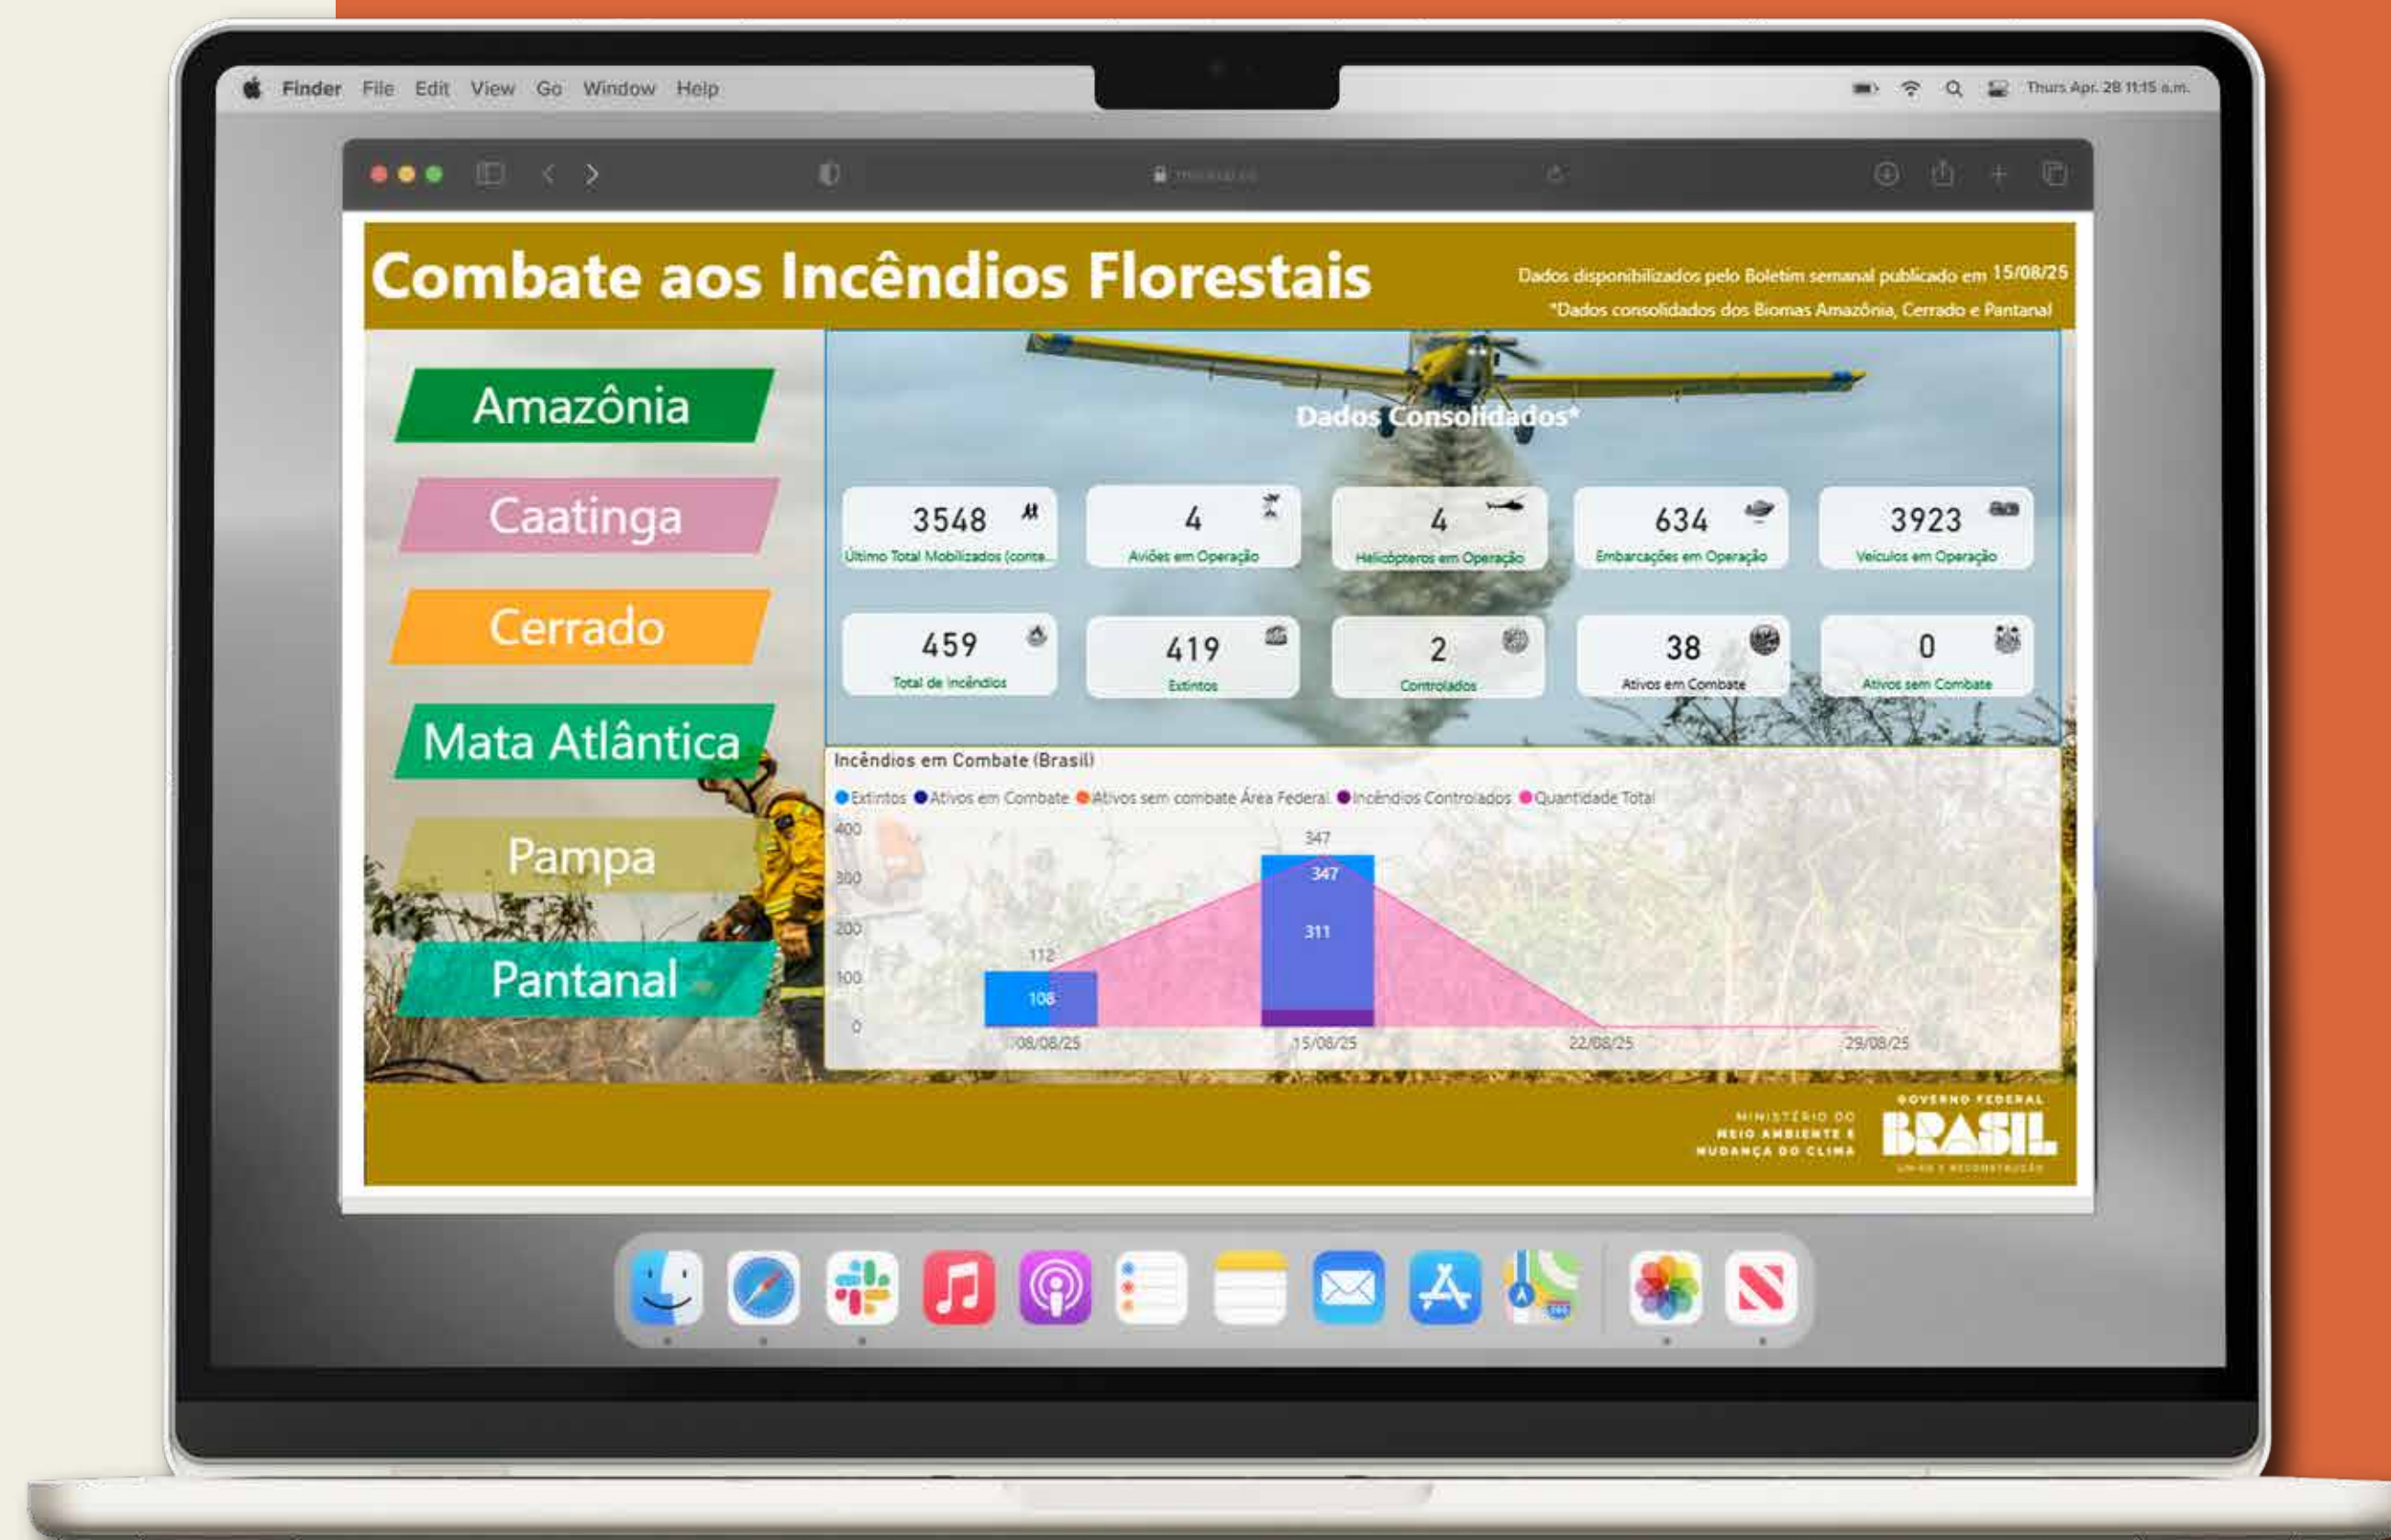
Finder File Edit View Go Window Help

Thurs Apr. 28 11:15 a.m.

Combate aos Incêndios Florestais

Dados disponibilizados pelo Boletim semanal publicado em 15/08/25
*Dados consolidados dos Biomas Amazônia, Cerrado e Pantanal

Amazônia

Caatinga

Cerrado

Mata Atlântica

Pampa

Pantanal

Dados Consolidados*

3548
Último Total Mobilizados (conte...

4
Aviões em Operação

4
Helicópteros em Operação

634
Embarcações em Operação

3923
Veículos em Operação

459
Total de Incêndios

419
Extintos

2
Controlados

38
Ativos em Combate

0
Ativos sem Combate

Incêndios em Combate (Brasil)

Extintos Ativos em Combate Ativos sem combate Área Federal Incêndios Controlados Quantidade Total

400
300
200
100
0

112
108
347
347
311

08/08/25
15/08/25
22/08/25
29/08/25

MINISTÉRIO DO MEIO AMBIENTE E MUDANÇA DO CLIMA

GOVERNO FEDERAL
BRASIL
UNIÃO E RECONSTRUÇÃO